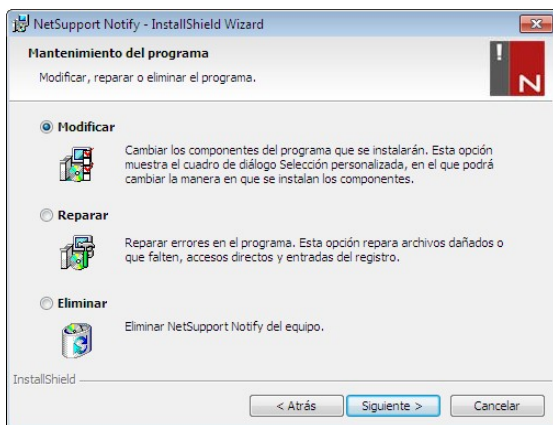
NetSupport Notify - InstallShield Wizard

Mantenimiento del programa

Modificar, reparar o eliminar el programa.

N

Modificar

Cambiar los componentes del programa que se instalarán. Esta opción muestra el cuadro de diálogo Selección personalizada, en el que podrá cambiar la manera en que se instalan los componentes.

Reparar

Reparar errores en el programa. Esta opción repara archivos dañados o que falten, accesos directos y entradas del registro.

Eliminar

Eliminar NetSupport Notify del equipo.

InstallShield

< Atrás Siguiente > Cancelar